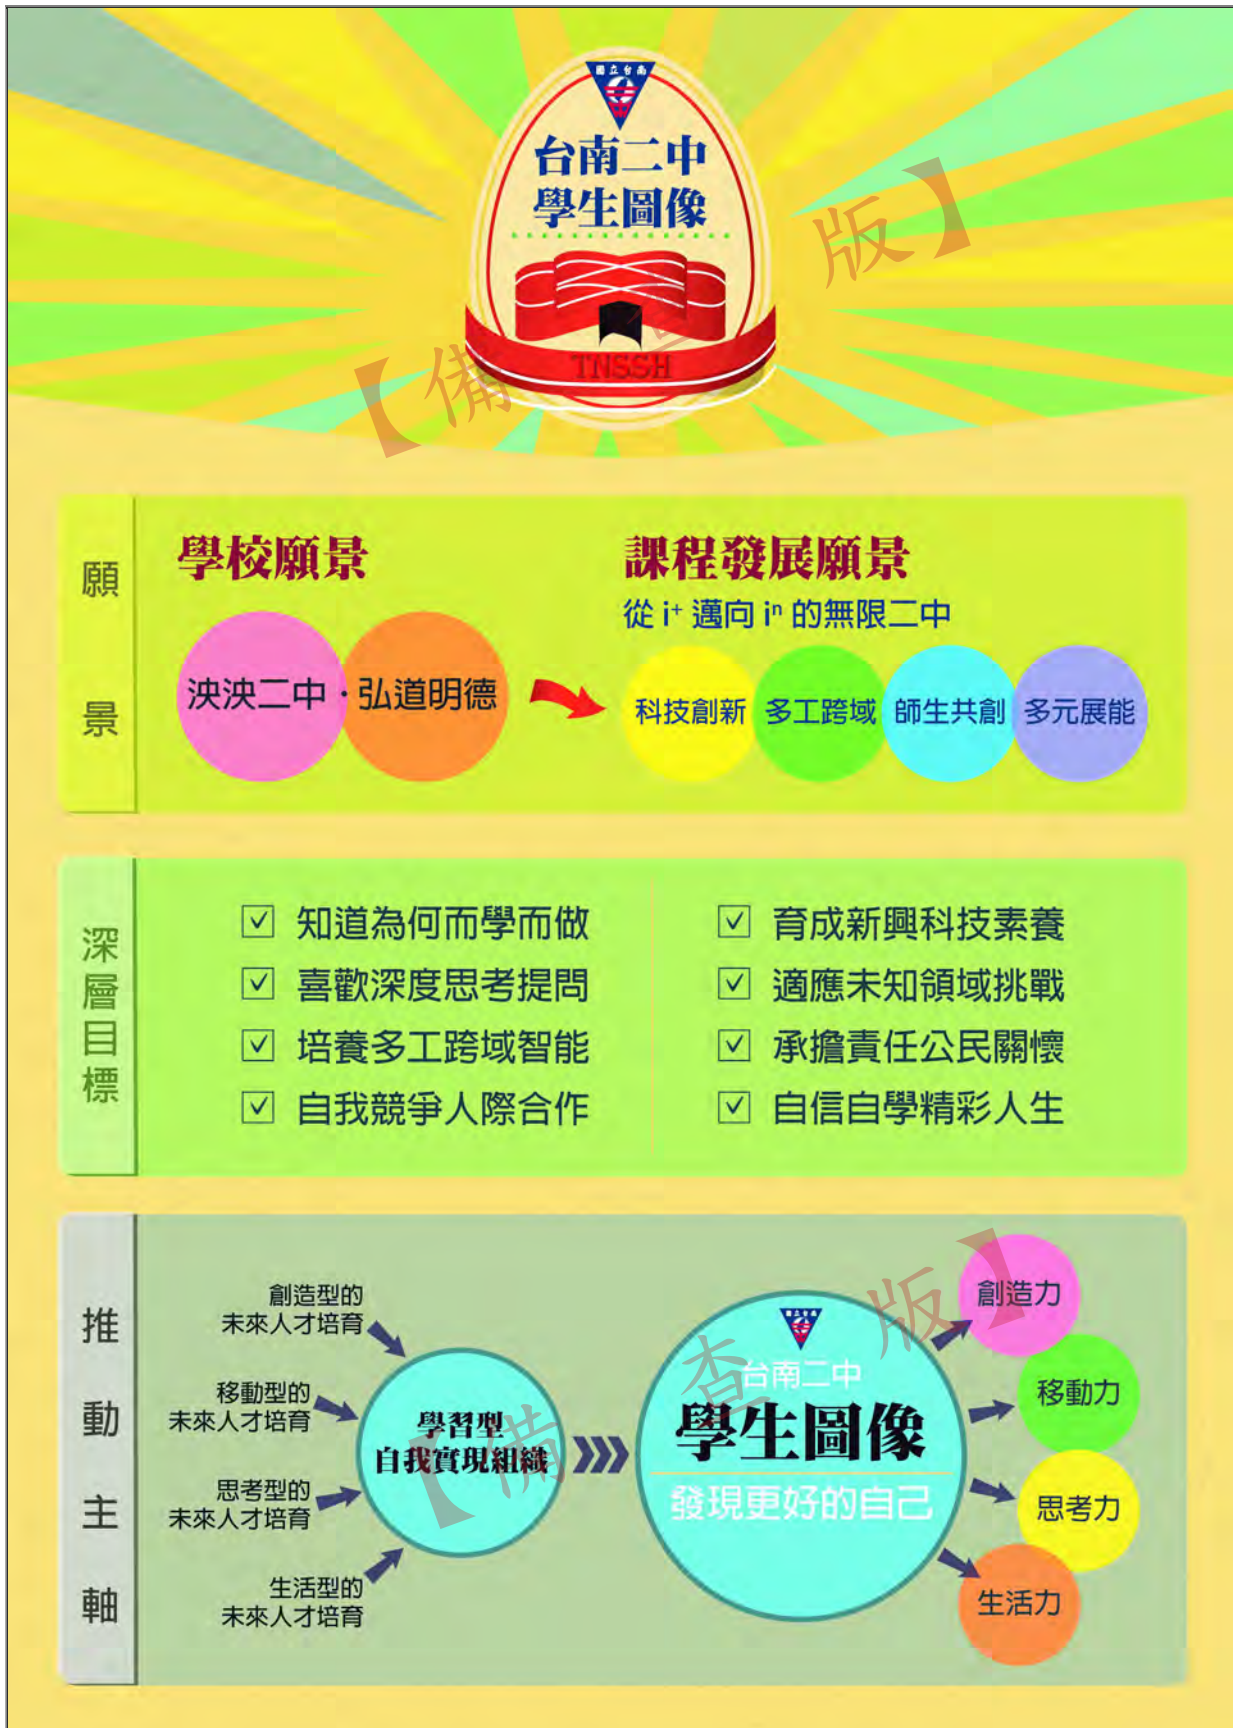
國立台南

台南二中
學生圖像

TNSSH

【備查版】

願景

學校願景

泱泱二中 · 弘道明德

課程發展願景

從 $i^+$ 邁向 $i^n$ 的無限二中

科技創新

多工跨域

師生共創

多元展能

深層目標

☑ 知道為何而學而做

☑ 喜歡深度思考提問

☑ 培養多工跨域智能

☑ 自我競爭人際合作

☑ 育成新興科技素養

☑ 適應未知領域挑戰

☑ 承擔責任公民關懷

☑ 自信自學精彩人生

推動主軸

創造型的
未來人才培育

移動型的
未來人才培育

思考型的
未來人才培育

生活型的
未來人才培育

學習型
自我實現組織

台南二中
學生圖像
發現更好的自己

【備查版】

創造力

移動力

思考力

生活力